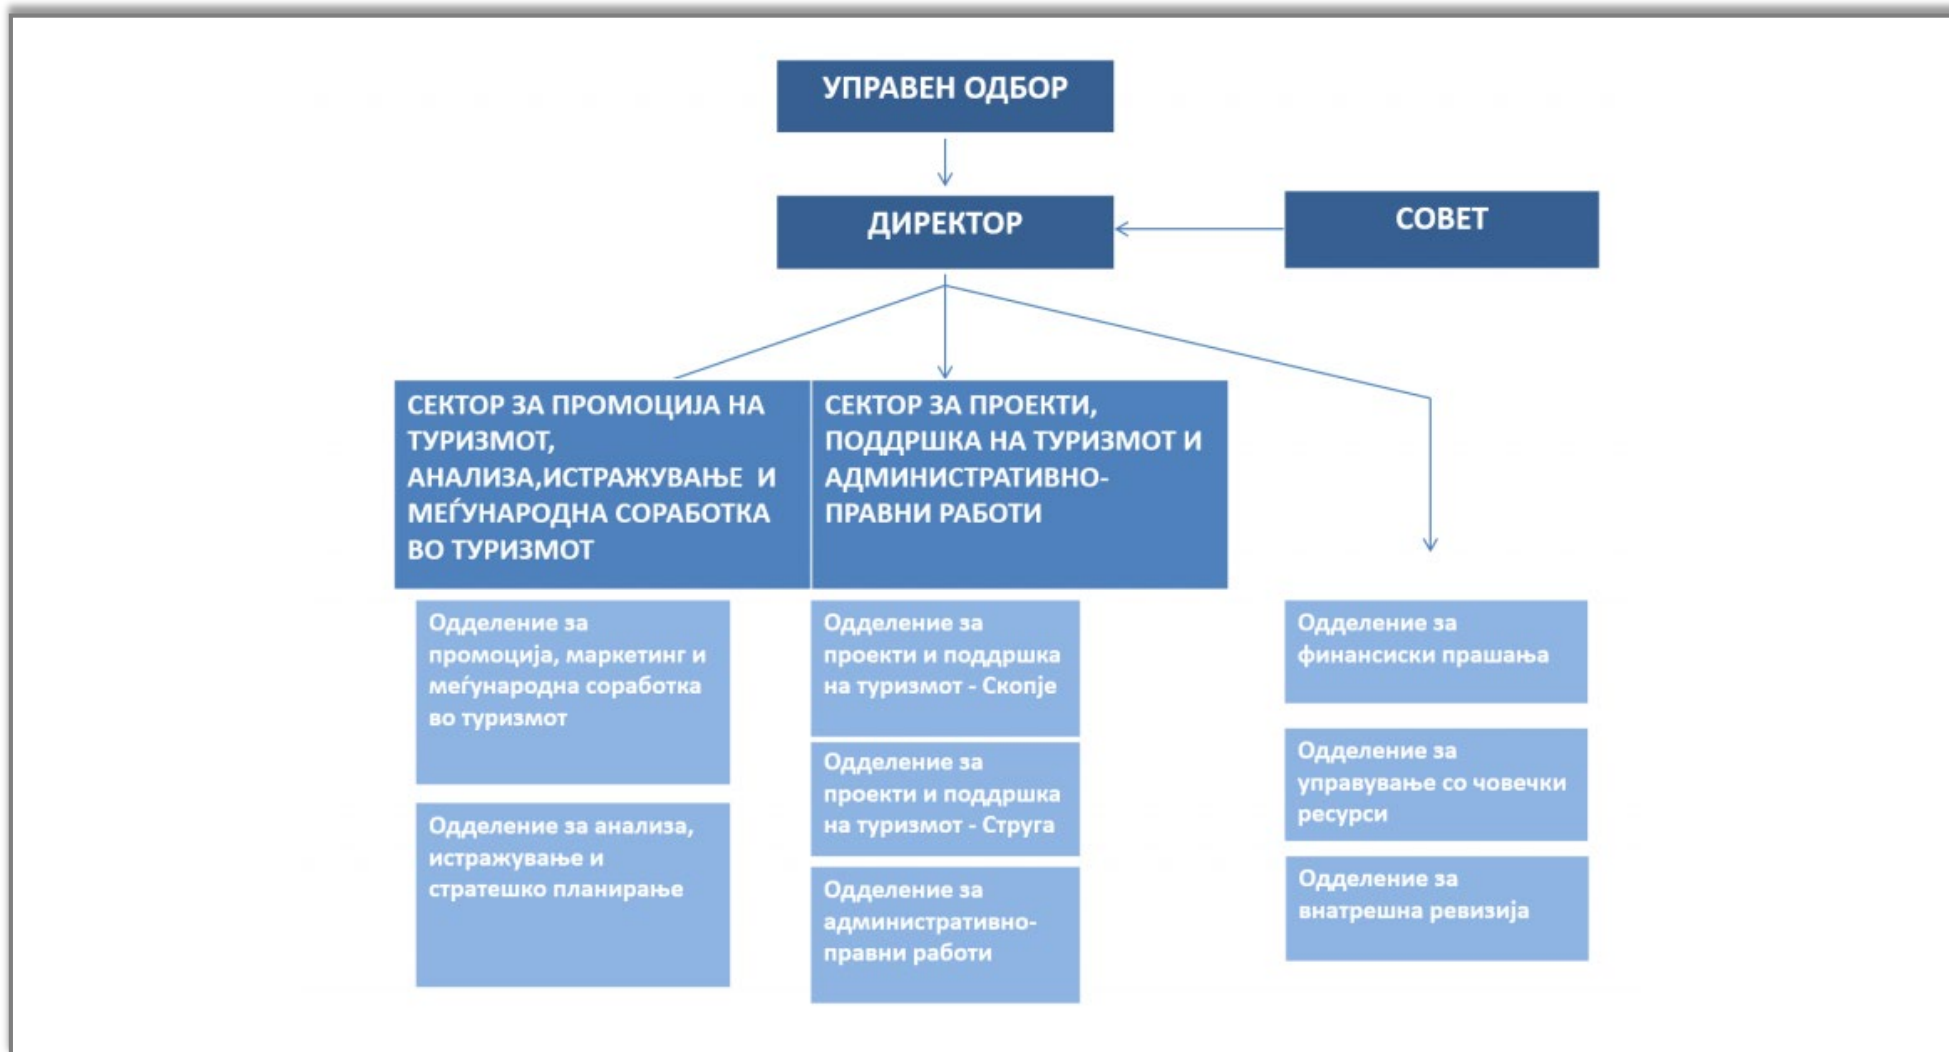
УПРАВЕН ОДБОР

ДИРЕКТОР

СОВЕТ

СЕКТОР ЗА ПРОМОЦИЈА НА ТУРИЗМОТ, АНАЛИЗА,ИСТРАЖУВАЊЕ И МЕЃУНАРОДНА СОРАБОТКА ВО ТУРИЗМОТ

СЕКТОР ЗА ПРОЕКТИ, ПОДДРШКА НА ТУРИЗМОТ И АДМИНИСТРАТИВНО-ПРАВНИ РАБОТИ

Одделение за промоција, маркетинг и меѓународна соработка во туризмот

Одделение за анализа, истражување и стратешко планирање

Одделение за проекти и поддршка на туризмот - Скопје

Одделение за проекти и поддршка на туризмот - Струга

Одделение за административно-правни работи

Одделение за финансиски прашања

Одделение за управување со човечки ресурси

Одделение за внатрешна ревизија